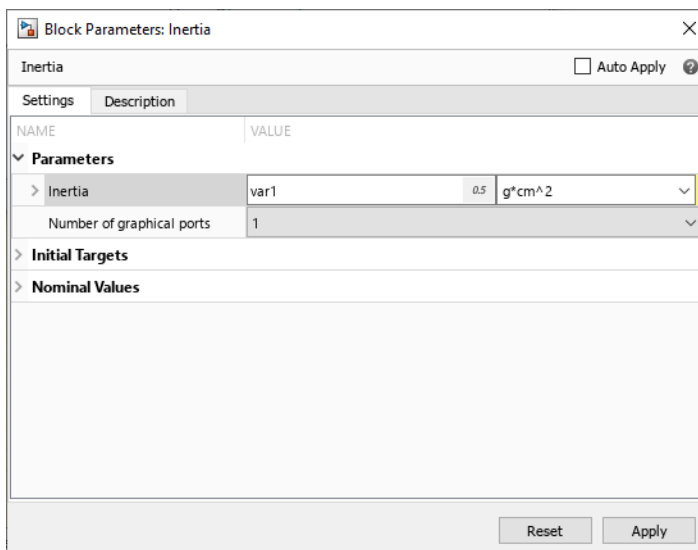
Block Parameters: Inertia

Inertia

Auto Apply

Settings | Description

NAME | VALUE

Parameters

Inertia | var1 | 0.5 | g*cm^2

Number of graphical ports | 1

Initial Targets

Nominal Values

Reset

Apply